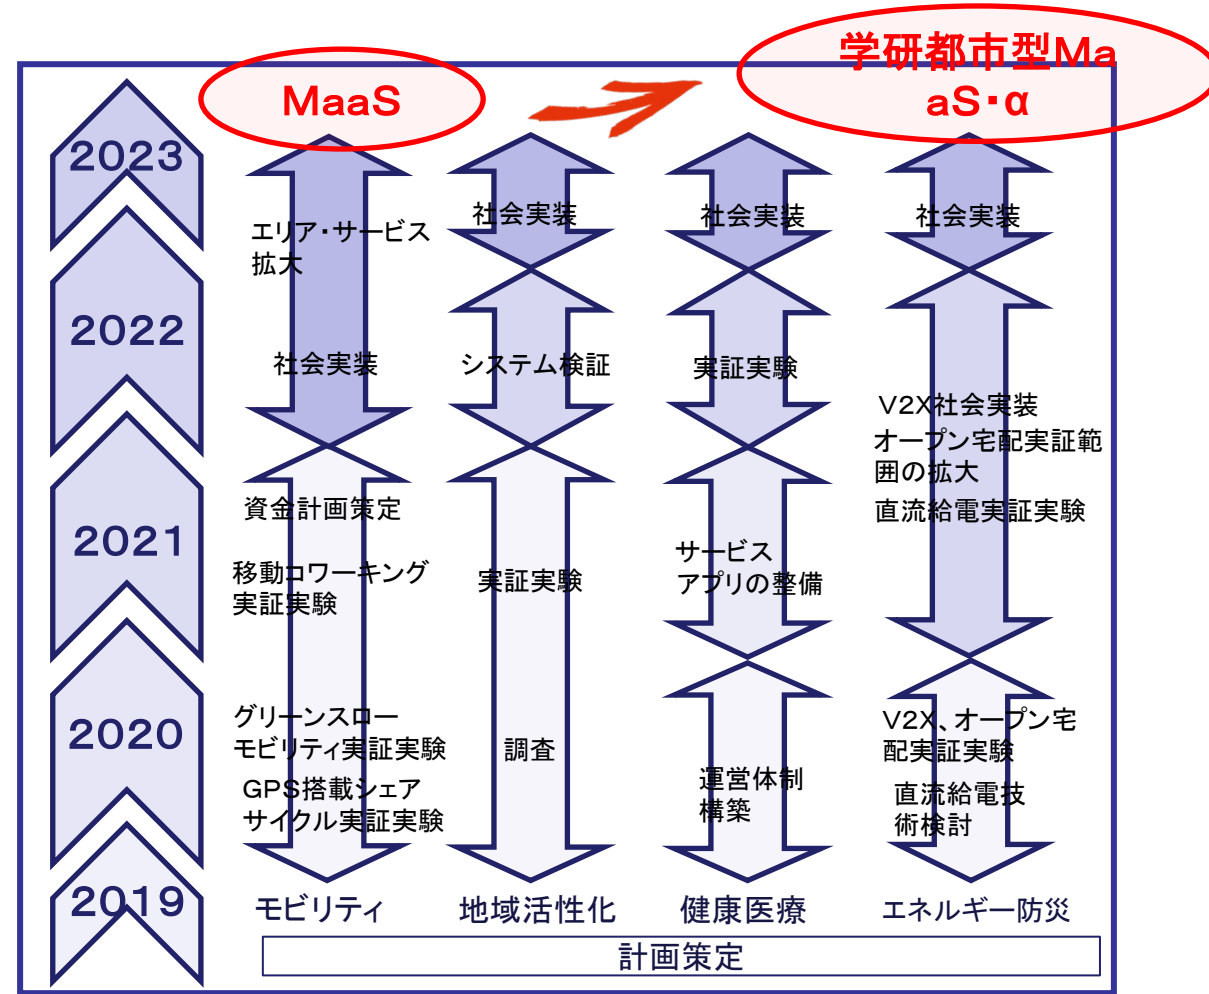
MaaS

学研都市型MaaS・α

2023

2022

2021

2020

2019

エリア・サービス拡大

社会実装

資金計画策定

移動コワーキング実証実験

グリーンスローモビリティ実証実験

GPS搭載シェアサイクル実証実験

モビリティ

社会実装

システム検証

実証実験

調査

地域活性化

社会実装

実証実験

サービスアプリの整備

運営体制構築

健康医療

社会実装

V2X社会実装
オープン宅配実証範囲の拡大
直流給電実証実験

V2X、オープン宅配実証実験

直流給電技術検討

エネルギー防災

計画策定